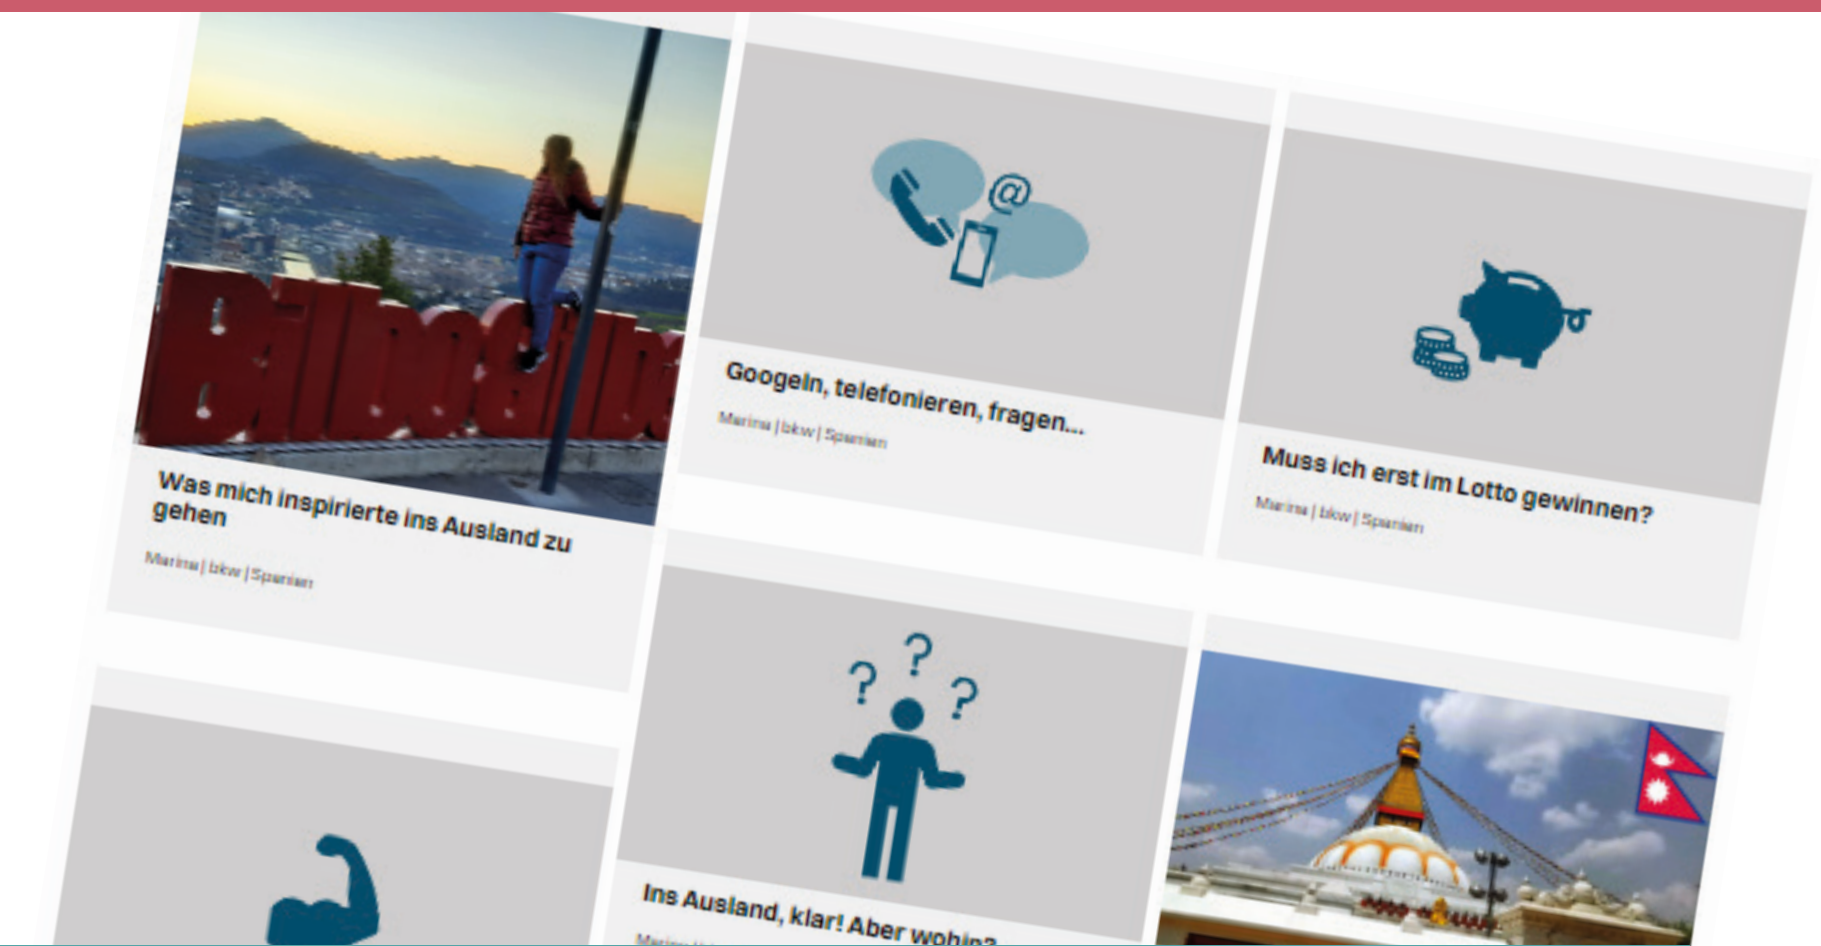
Was mich inspirierte ins Ausland zu gehen

Marina | bkw | Spanien

Googeln, telefonieren, fragen...

Marina | bkw | Spanien

Muss ich erst im Lotto gewinnen?

Marina | bkw | Spanien

Ins Ausland, klar! Aber wohin?

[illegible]